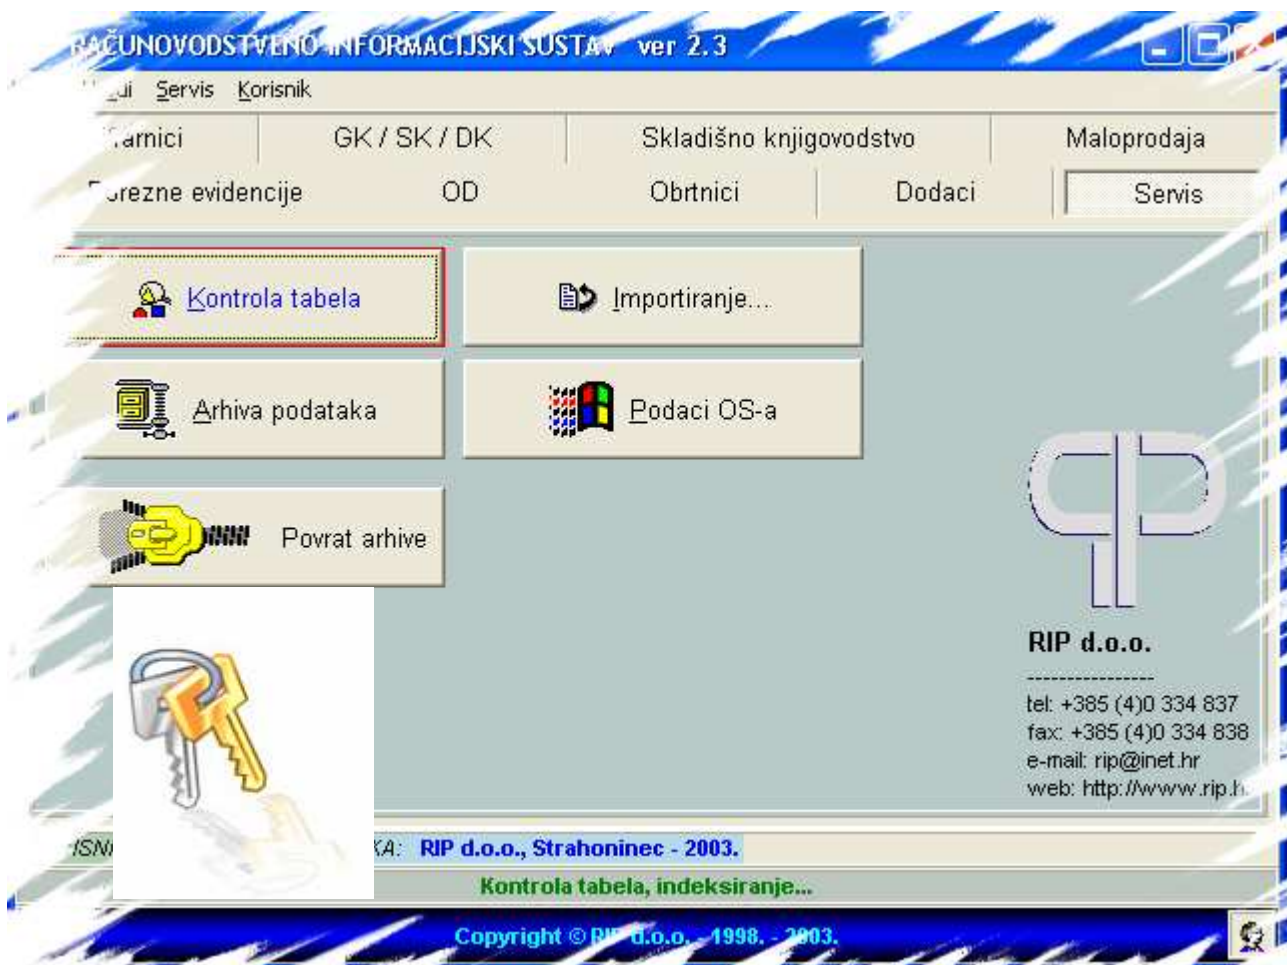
RAČUNOVODSTVENO INFORMACIJSKI SUSTAV ver 2.3

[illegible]i Servis Korisnik

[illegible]arnici | GK / SK / DK | Skladišno knjigovodstvo | Maloprodaja

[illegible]orezne evidencije | OD | Obrtnici | Dodaci | Servis

Kontrola tabela

Importiranje...

Arhiva podataka

Podaci OS-a

Povrat arhive

RIP d.o.o.

----------------

tel: +385 (4)0 334 837
fax: +385 (4)0 334 838
e-mail: rip@inet.hr
web: http://www.rip.h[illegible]

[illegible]ISN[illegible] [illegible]KA: RIP d.o.o., Strahoninec - 2003.

Kontrola tabela, indeksiranje...

Copyright © R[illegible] d.o.o. 1998. - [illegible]03.